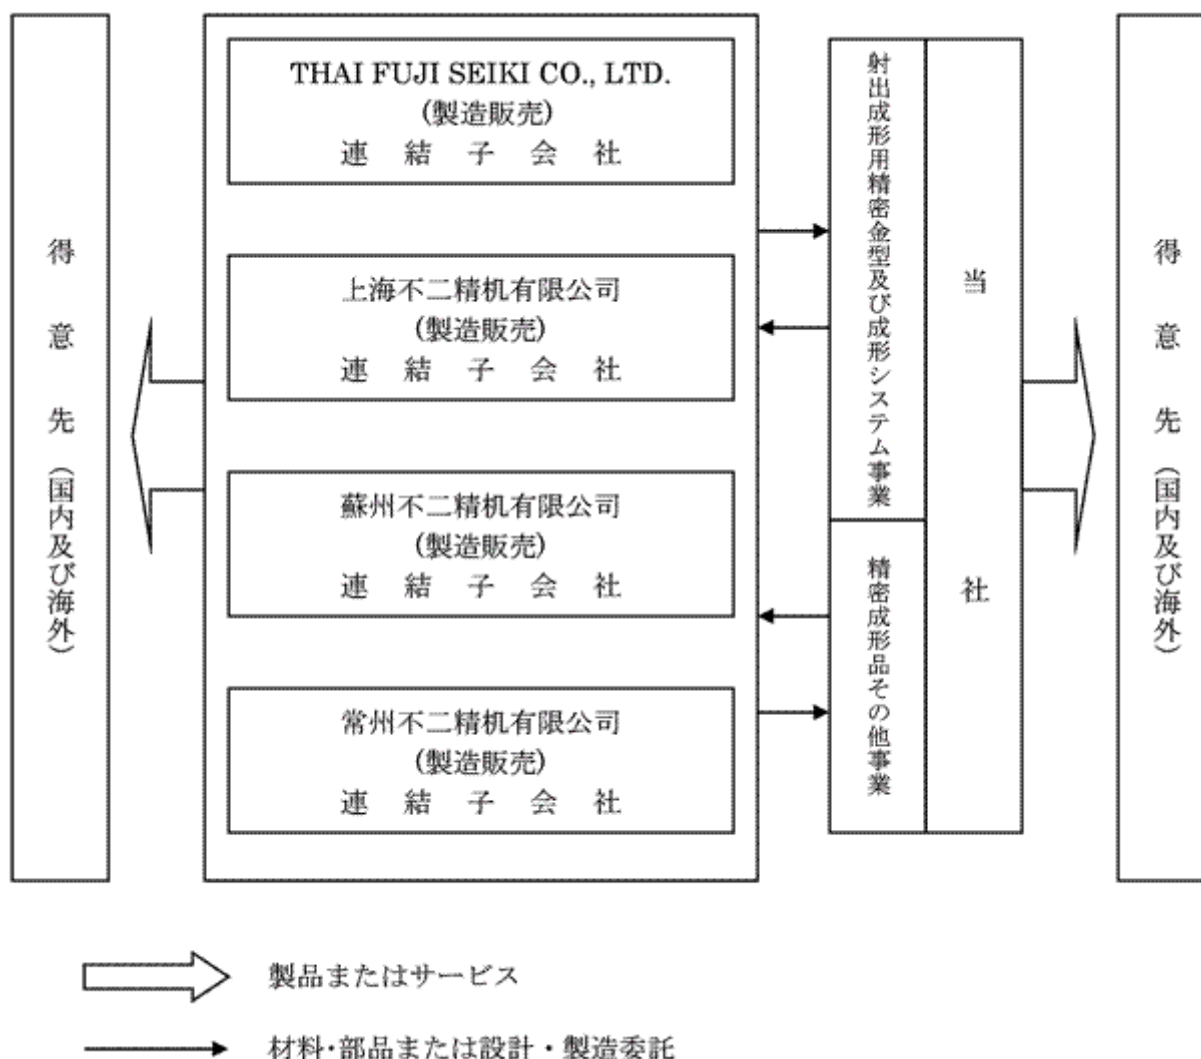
得意先（国内及び海外）

THAI FUJI SEIKI CO., LTD.
（製造販売）
連　結　子　会　社

上海不二精机有限公司
（製造販売）
連　結　子　会　社

蘇州不二精机有限公司
（製造販売）
連　結　子　会　社

常州不二精机有限公司
（製造販売）
連　結　子　会　社

射出成形用精密金型及び成形システム事業

精密成形品その他事業

当社

得意先（国内及び海外）

製品またはサービス

材料･部品または設計・製造委託